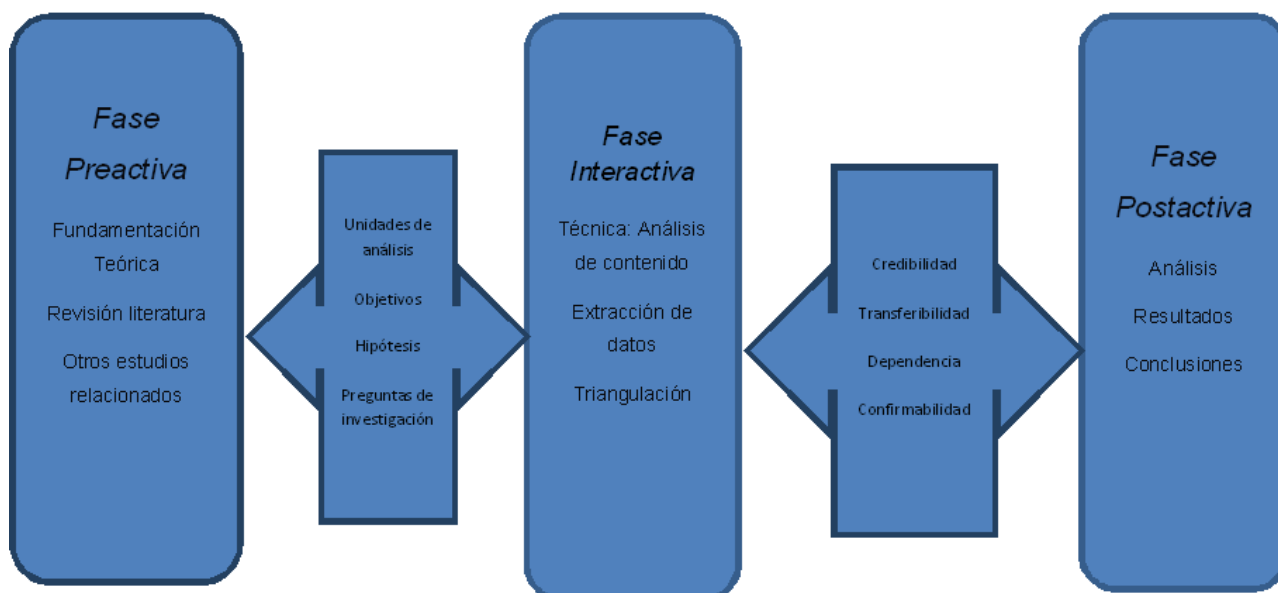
Fase Preactiva

Fundamentación Teórica

Revisión literatura

Otros estudios relacionados

Unidades de análisis

Objetivos

Hipótesis

Preguntas de investigación

Fase Interactiva

Técnica: Análisis de contenido

Extracción de datos

Triangulación

Credibilidad

Transferibilidad

Dependencia

Confirmabilidad

Fase Postactiva

Análisis

Resultados

Conclusiones